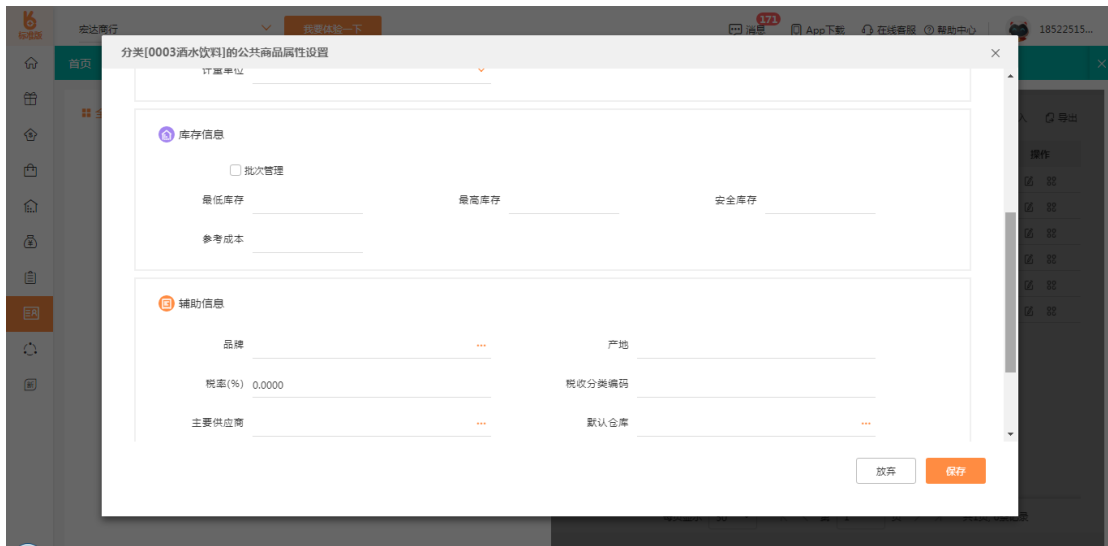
宏达商行
我要体验一下
171
消息
App下载
在线客服
帮助中心
18522515...
首页
导出
操作

分类[0003酒水饮料]的公共商品属性设置
计量单位

库存信息
批次管理
最低库存
最高库存
安全库存
参考成本

辅助信息
品牌
产地
税率(%) 0.0000
税收分类编码
主要供应商
默认仓库

放弃
保存